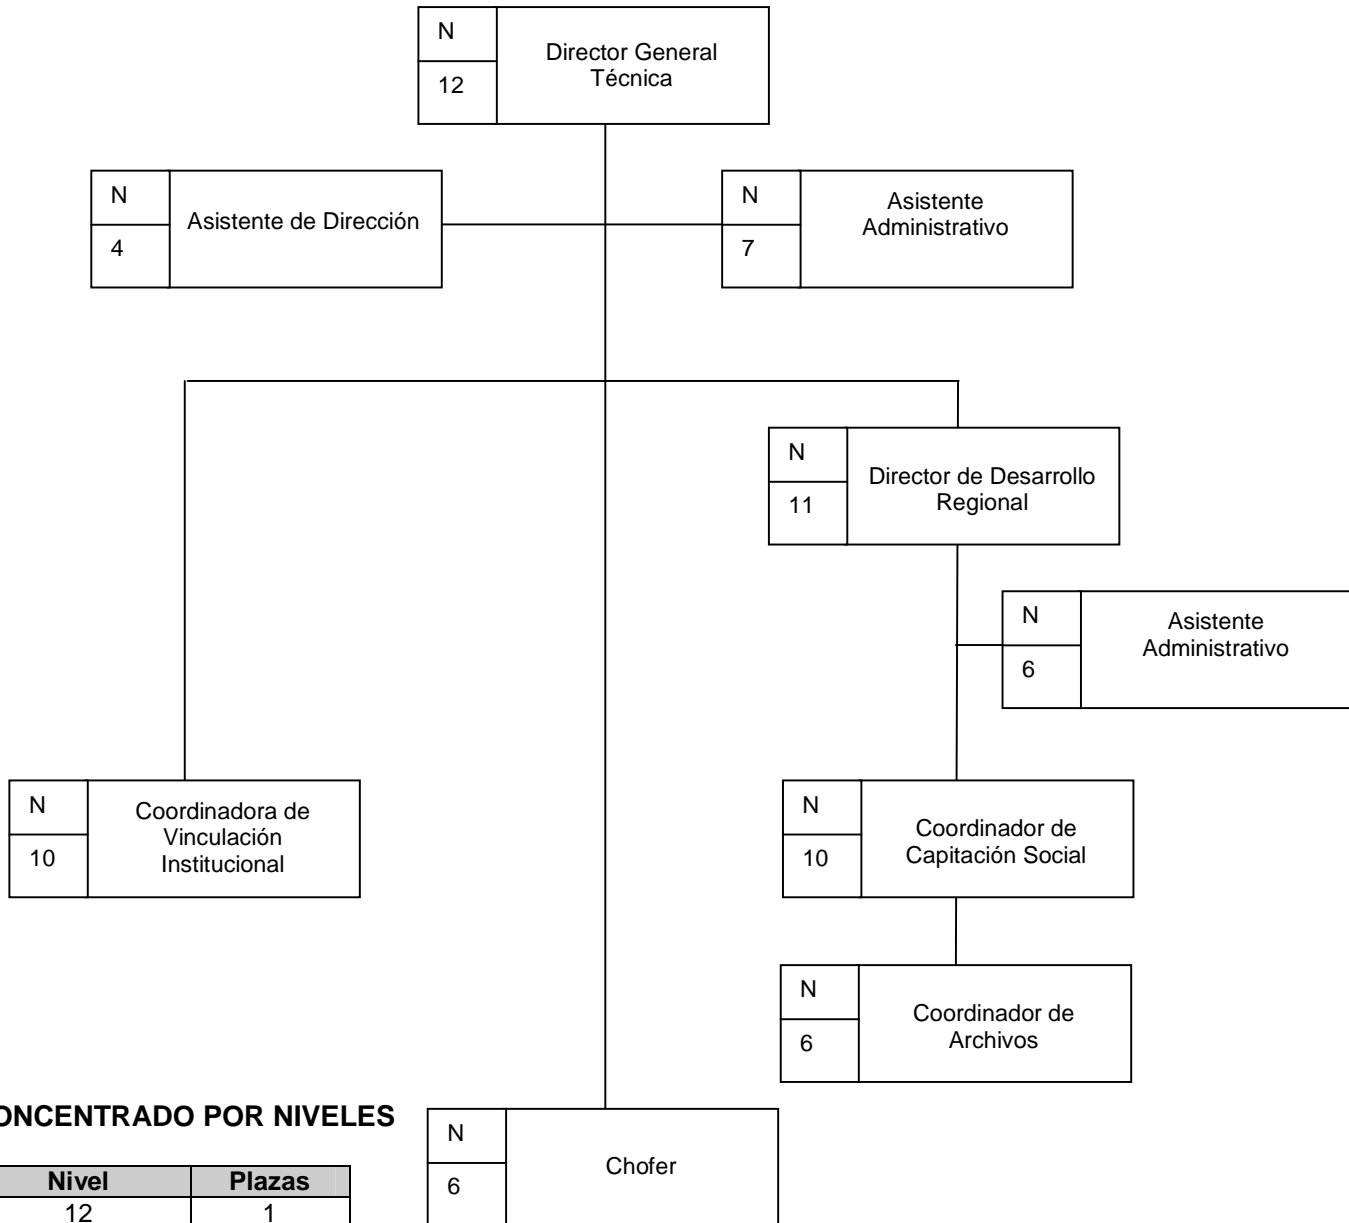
N
12
Director General Técnica

N
4
Asistente de Dirección

N
7
Asistente Administrativo

N
11
Director de Desarrollo Regional

N
6
Asistente Administrativo

N
10
Coordinadora de Vinculación Institucional

N
10
Coordinador de Capitación Social

N
6
Coordinador de Archivos

N
6
Chofer

ONCENTRADO POR NIVELES

| Nivel | Plazas |
|---|---|
| 12 | 1 |